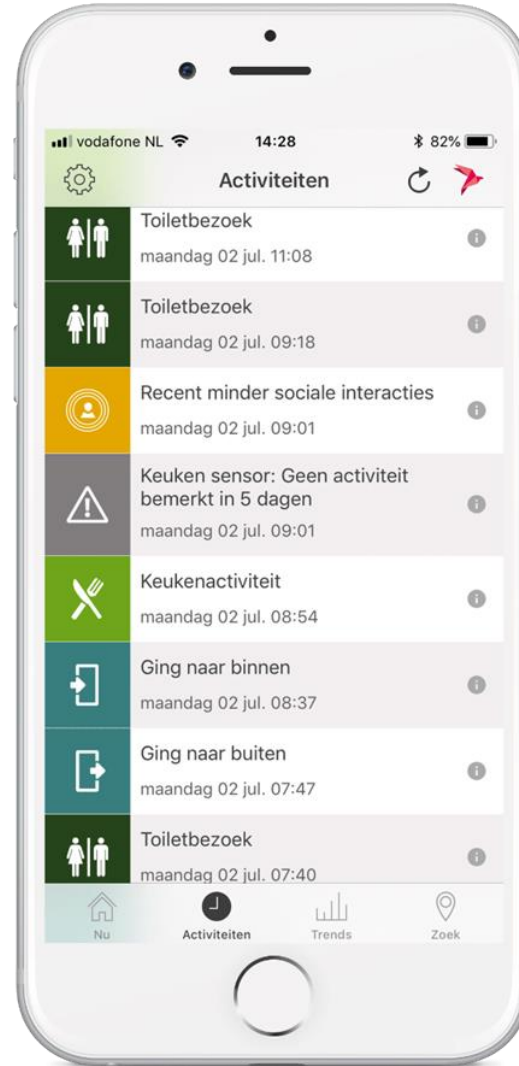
vodafone NL 14:28 82%

Activiteiten

Toiletbezoek
maandag 02 jul. 11:08

Toiletbezoek
maandag 02 jul. 09:18

Recent minder sociale interacties
maandag 02 jul. 09:01

Keuken sensor: Geen activiteit bemerkt in 5 dagen
maandag 02 jul. 09:01

Keukenactiviteit
maandag 02 jul. 08:54

Ging naar binnen
maandag 02 jul. 08:37

Ging naar buiten
maandag 02 jul. 07:47

Toiletbezoek
maandag 02 jul. 07:40

Nu
Activiteiten
Trends
Zoek